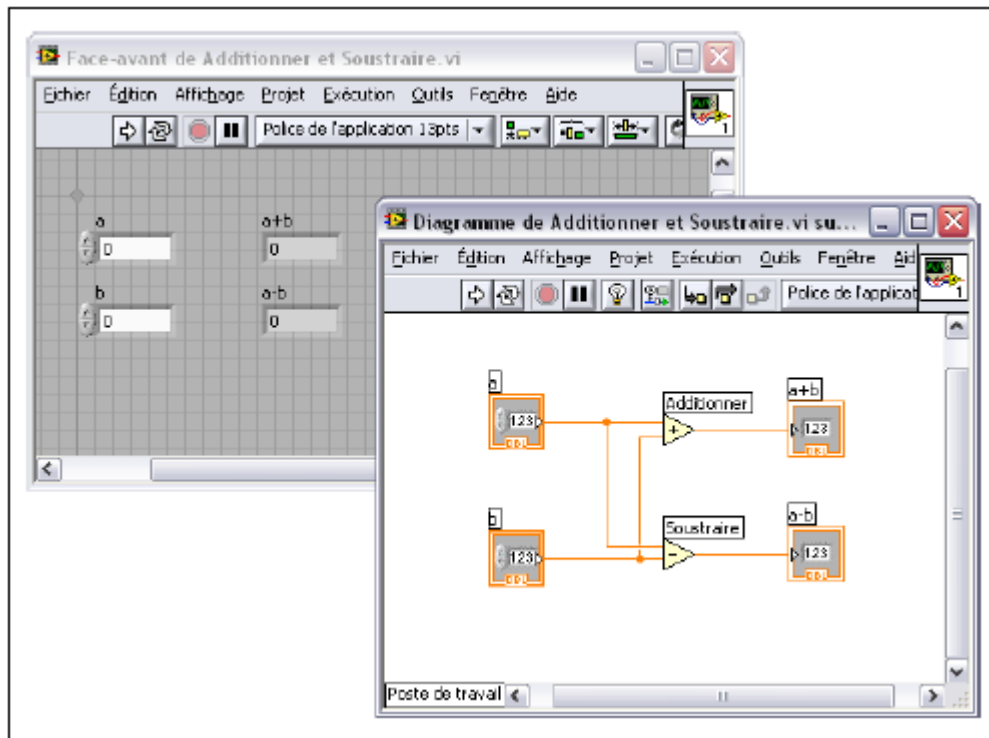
Face-avant de Additionner et Soustraire.vi

Fichier Édition Affichage Projet Exécution Outils Fenêtre Aide

Police de l'application 13pts

a
0

a+b
0

b
0

a-b
0

Diagramme de Additionner et Soustraire.vi su...

Fichier Édition Affichage Projet Exécution Outils Fenêtre Aid

Police de l'applicat

a
123

Additionner

a+b
123

b
123

Soustraire

a-b
123

Poste de travail